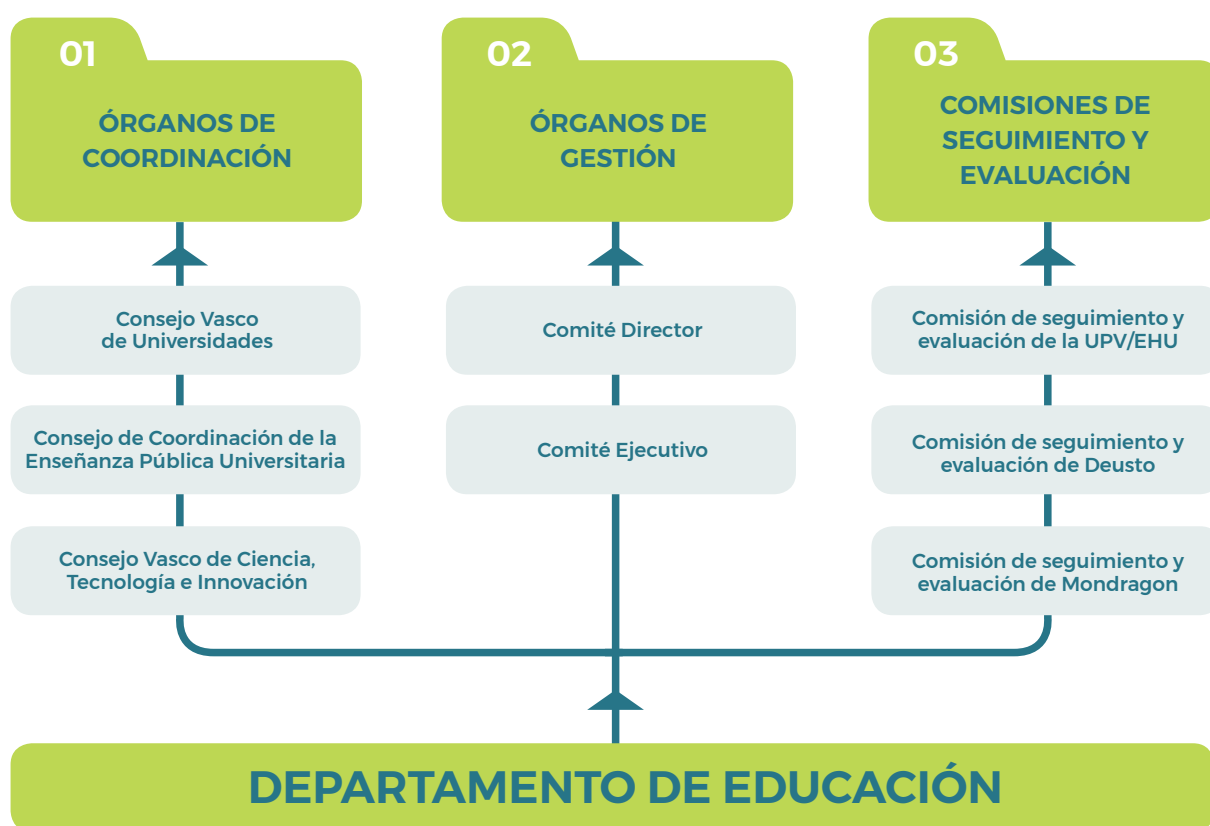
01

ÓRGANOS DE COORDINACIÓN

02

ÓRGANOS DE GESTIÓN

03

COMISIONES DE SEGUIMIENTO Y EVALUACIÓN

Consejo Vasco de Universidades

Consejo de Coordinación de la Enseñanza Pública Universitaria

Consejo Vasco de Ciencia, Tecnología e Innovación

Comité Director

Comité Ejecutivo

Comisión de seguimiento y evaluación de la UPV/EHU

Comisión de seguimiento y evaluación de Deusto

Comisión de seguimiento y evaluación de Mondragon

DEPARTAMENTO DE EDUCACIÓN